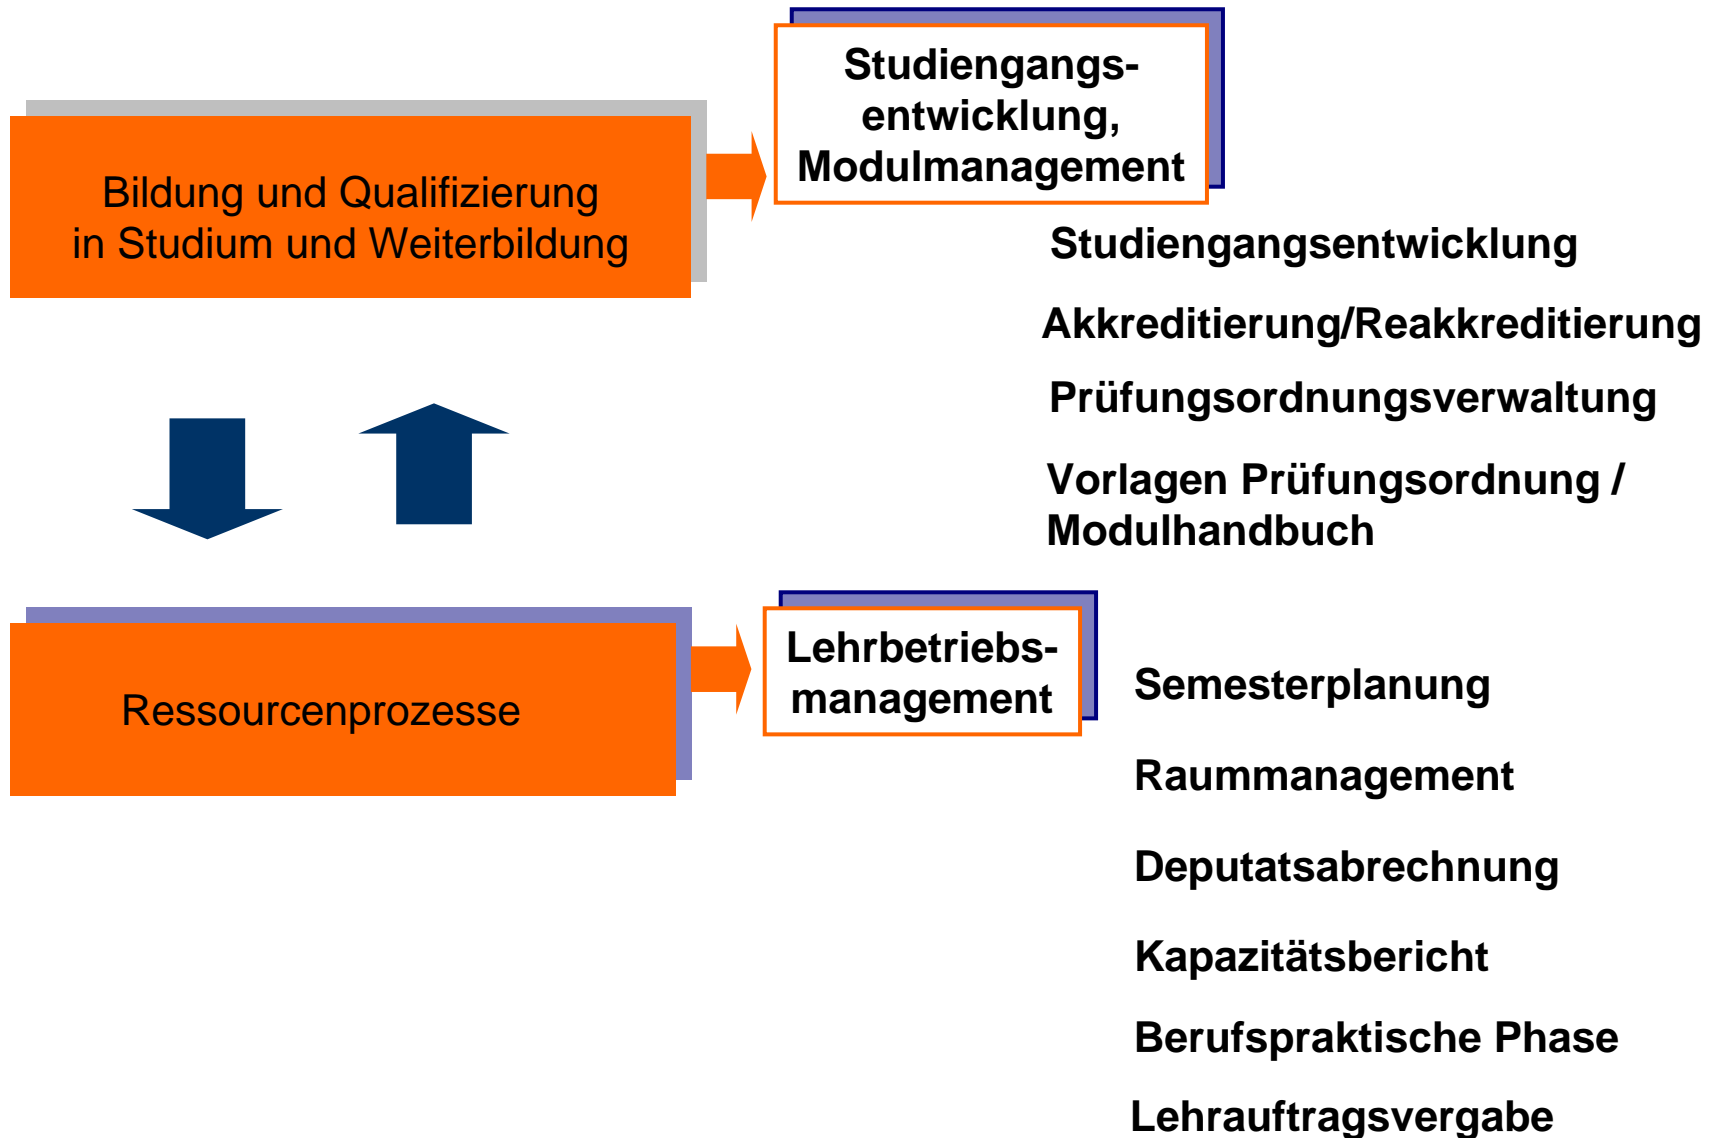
Bildung und Qualifizierung in Studium und Weiterbildung

Studiengangsentwicklung, Modulmanagement

Studiengangsentwicklung

Akkreditierung/Reakkreditierung

Prüfungsordnungsverwaltung

Vorlagen Prüfungsordnung / Modulhandbuch

Ressourcenprozesse

Lehrbetriebsmanagement

Semesterplanung

Raummanagement

Deputatsabrechnung

Kapazitätsbericht

Berufspraktische Phase

Lehrauftragsvergabe